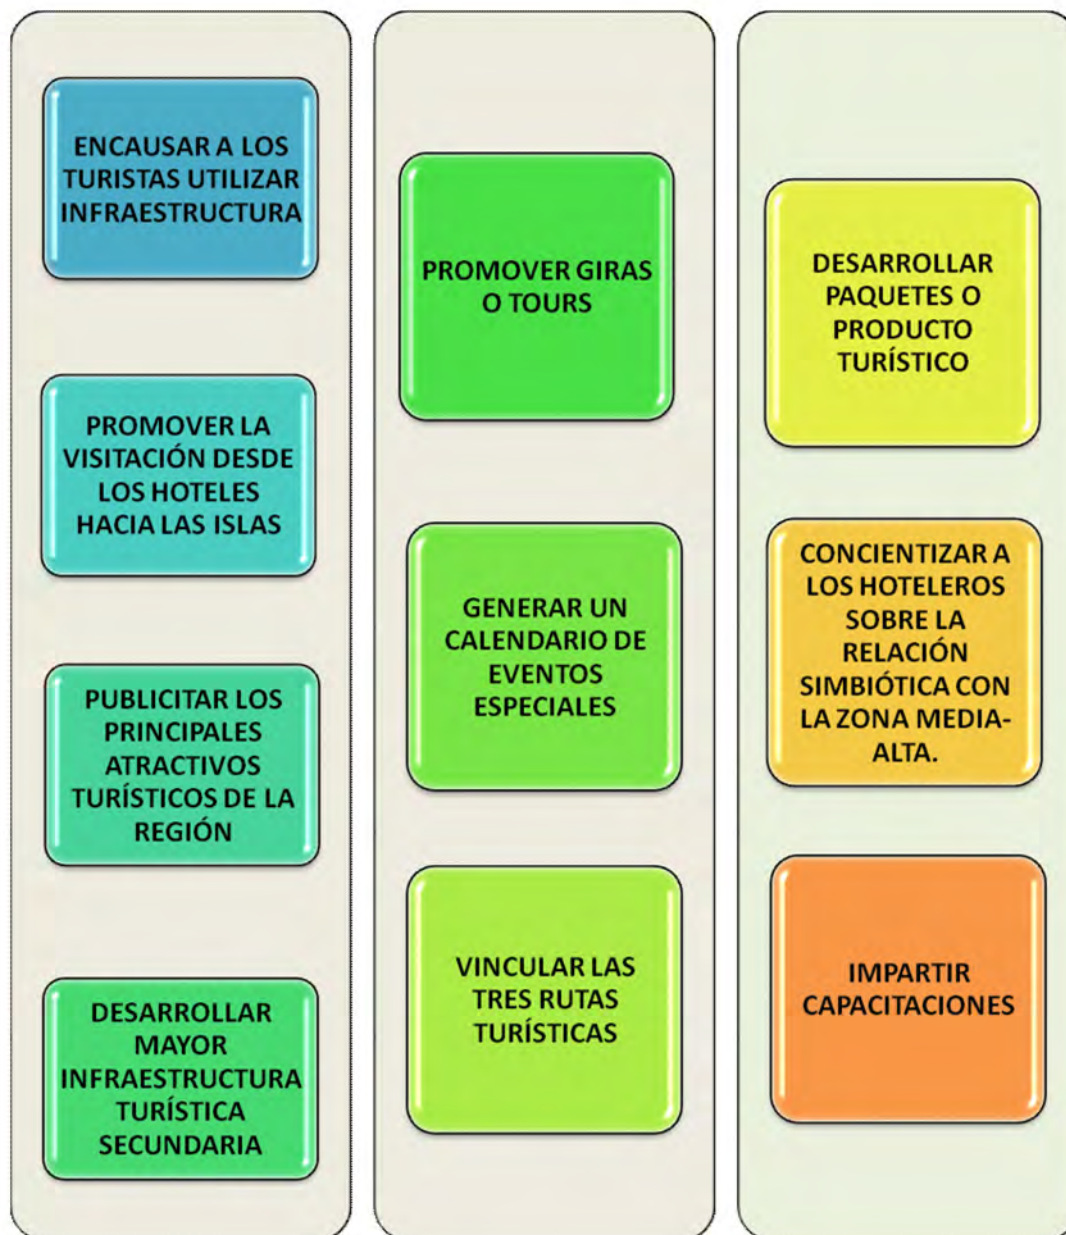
ENCAUSAR A LOS TURISTAS UTILIZAR INFRAESTRUCTURA

PROMOVER LA VISITACIÓN DESDE LOS HOTELES HACIA LAS ISLAS

PUBLICITAR LOS PRINCIPALES ATRACTIVOS TURÍSTICOS DE LA REGIÓN

DESARROLLAR MAYOR INFRAESTRUCTURA TURÍSTICA SECUNDARIA

PROMOVER GIRAS O TOURS

GENERAR UN CALENDARIO DE EVENTOS ESPECIALES

VINCULAR LAS TRES RUTAS TURÍSTICAS

DESARROLLAR PAQUETES O PRODUCTO TURÍSTICO

CONCIENTIZAR A LOS HOTELEROS SOBRE LA RELACIÓN SIMBIÓTICA CON LA ZONA MEDIA-ALTA.

IMPARTIR CAPACITACIONES